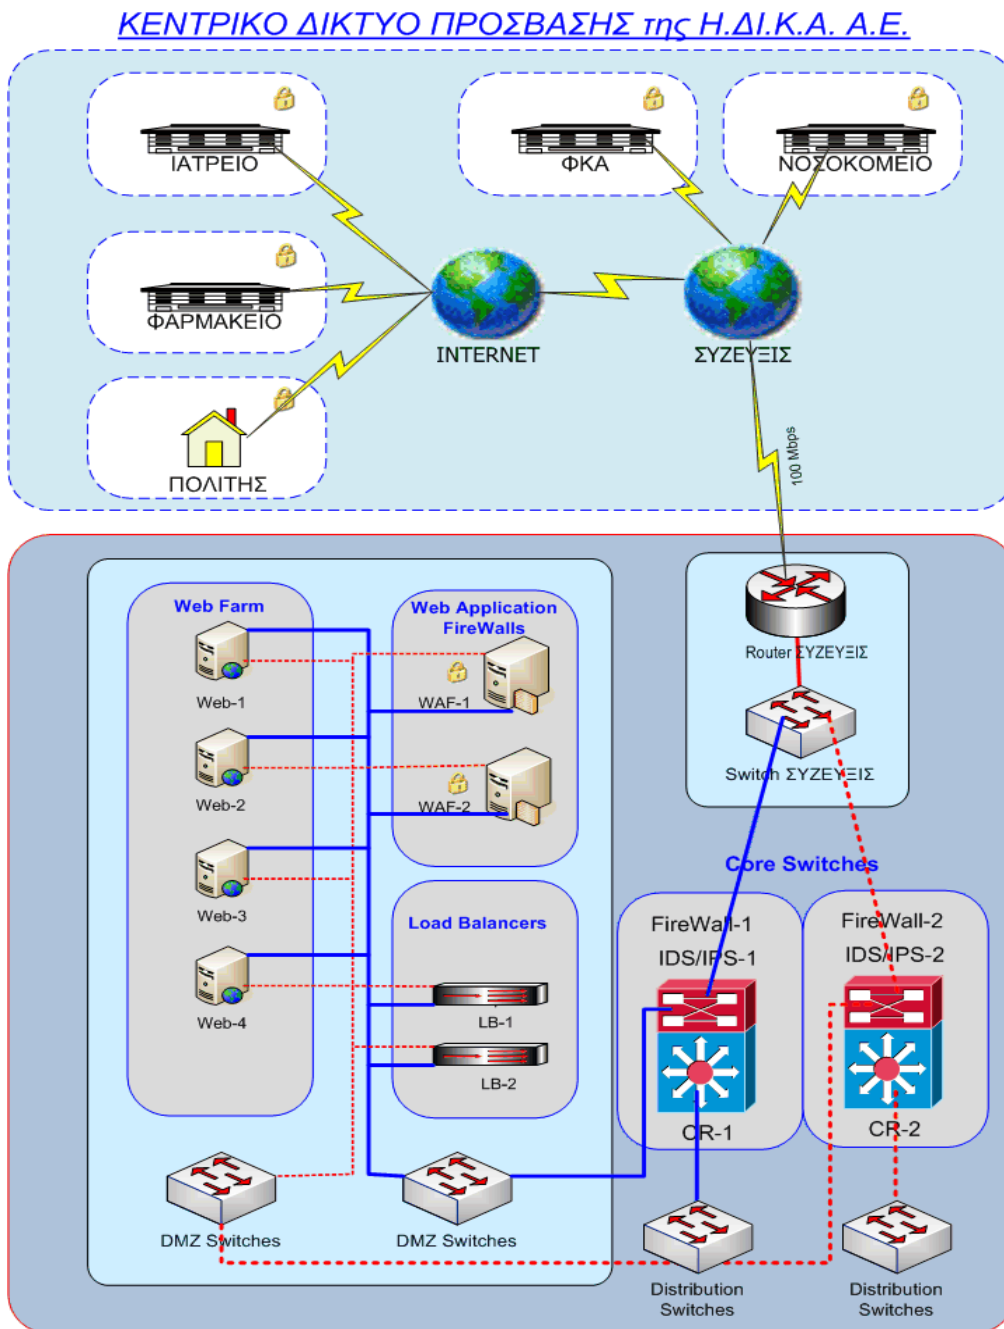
ΚΕΝΤΡΙΚΟ ΔΙΚΤΥΟ ΠΡΟΣΒΑΣΗΣ της Η.ΔΙ.Κ.Α. Α.Ε.

ΙΑΤΡΕΙΟ

ΦΚΑ

ΝΟΣΟΚΟΜΕΙΟ

ΦΑΡΜΑΚΕΙΟ

INTERNET

ΣΥΖΕΥΞΙΣ

ΠΟΛΙΤΗΣ

100 Mbps

Web Farm

Web Application FireWalls

Web-1

WAF-1

Web-2

WAF-2

Web-3

Load Balancers

Web-4

LB-1

LB-2

Router ΣΥΖΕΥΞΙΣ

Switch ΣΥΖΕΥΞΙΣ

Core Switches

FireWall-1

IDS/IPS-1

FireWall-2

IDS/IPS-2

CR-1

CR-2

DMZ Switches

DMZ Switches

Distribution Switches

Distribution Switches